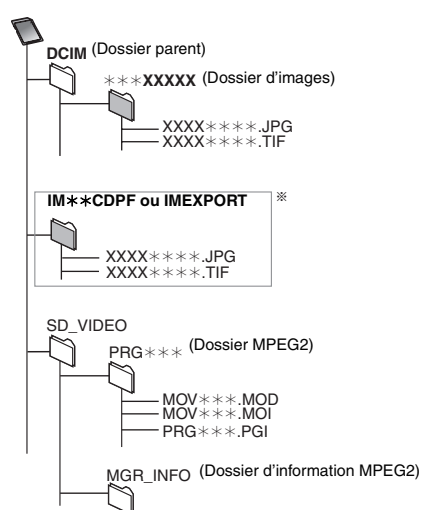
DCIM (Dossier parent)

∗∗∗XXXXX (Dossier d'images)

XXXX∗∗∗∗.JPG
XXXX∗∗∗∗.TIF

IM∗∗CDPF ou IMEXPORT ※

XXXX∗∗∗∗.JPG
XXXX∗∗∗∗.TIF

SD_VIDEO

PRG∗∗∗ (Dossier MPEG2)

MOV∗∗∗.MOD
MOV∗∗∗.MOI
PRG∗∗∗.PGI

MGR_INFO (Dossier d'information MPEG2)